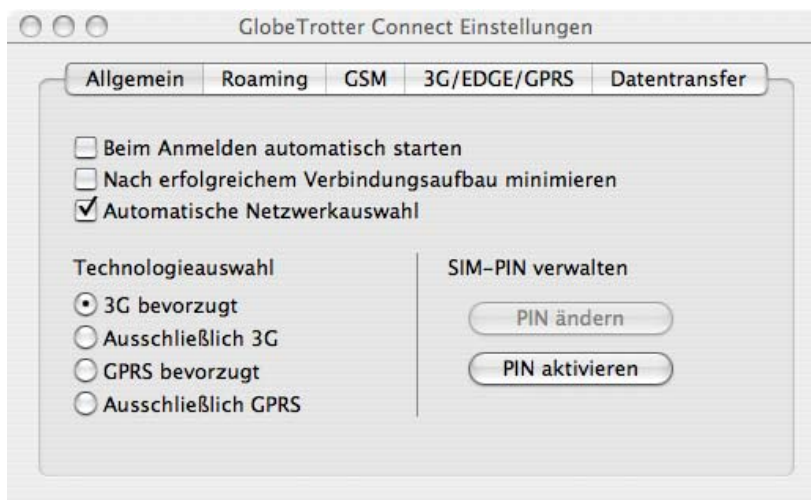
GlobeTrotter Connect Einstellungen

Allgemein | Roaming | GSM | 3G/EDGE/GPRS | Datentransfer

Beim Anmelden automatisch starten
Nach erfolgreichem Verbindungsaufbau minimieren
Automatische Netzwerkauswahl

Technologieauswahl
3G bevorzugt
Ausschließlich 3G
GPRS bevorzugt
Ausschließlich GPRS

SIM-PIN verwalten
PIN ändern
PIN aktivieren